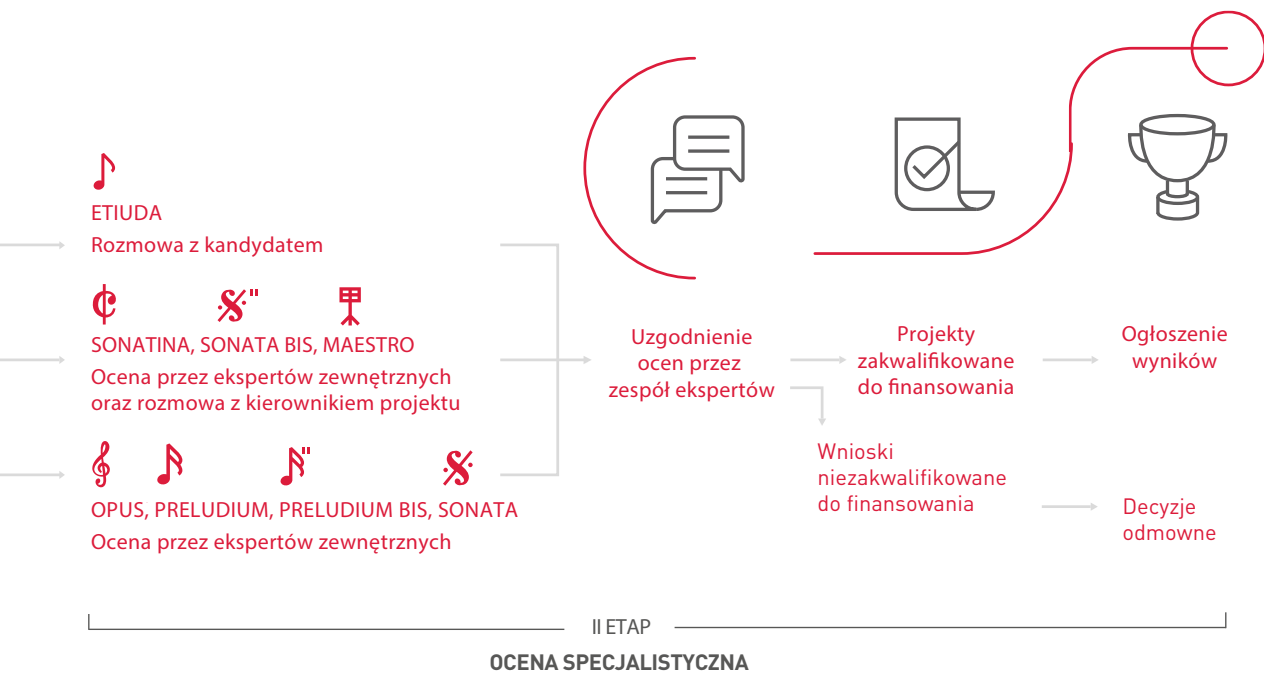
ETIUDA
Rozmowa z kandydatem

SONATINA, SONATA BIS, MAESTRO
Ocena przez ekspertów zewnętrznych oraz rozmowa z kierownikiem projektu

OPUS, PRELUDIUM, PRELUDIUM BIS, SONATA
Ocena przez ekspertów zewnętrznych

Uzgodnienie ocen przez zespół ekspertów

Projekty zakwalifikowane do finansowania

Ogłoszenie wyników

Wnioski niezakwalifikowane do finansowania

Decyzje odmowne

II ETAP

OCENA SPECJALISTYCZNA